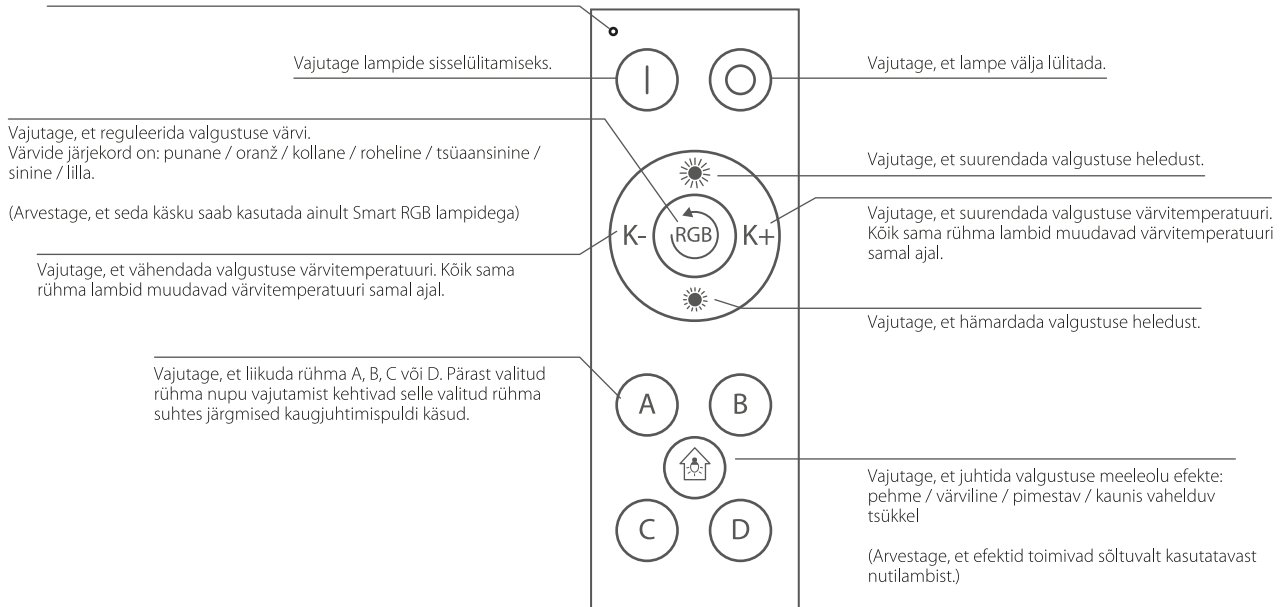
Vajutage lampide sisselülitamiseks.

Vajutage, et lampe välja lülitada.

Vajutage, et reguleerida valgustuse värvi.
Värvide järjekord on: punane / oranž / kollane / roheline / tsüaansinine / sinine / lilla.

(Arvestage, et seda käsku saab kasutada ainult Smart RGB lampidega)

Vajutage, et suurendada valgustuse heledust.

Vajutage, et suurendada valgustuse värvitemperatuuri. Kõik sama rühma lambid muudavad värvitemperatuuri samal ajal.

K-

RGB

K+

Vajutage, et vähendada valgustuse värvitemperatuuri. Kõik sama rühma lambid muudavad värvitemperatuuri samal ajal.

Vajutage, et hämardada valgustuse heledust.

Vajutage, et liikuda rühma A, B, C või D. Pärast valitud rühma nupu vajutamist kehtivad selle valitud rühma suhtes järgmised kaugjuhtimispuldi käsud.

A

B

Vajutage, et juhtida valgustuse meeleolu efekte: pehme / värviline / pimestav / kaunis vahelduv tsükkel

(Arvestage, et efektid toimivad sõltuvalt kasutatavast nutilambist.)

C

D